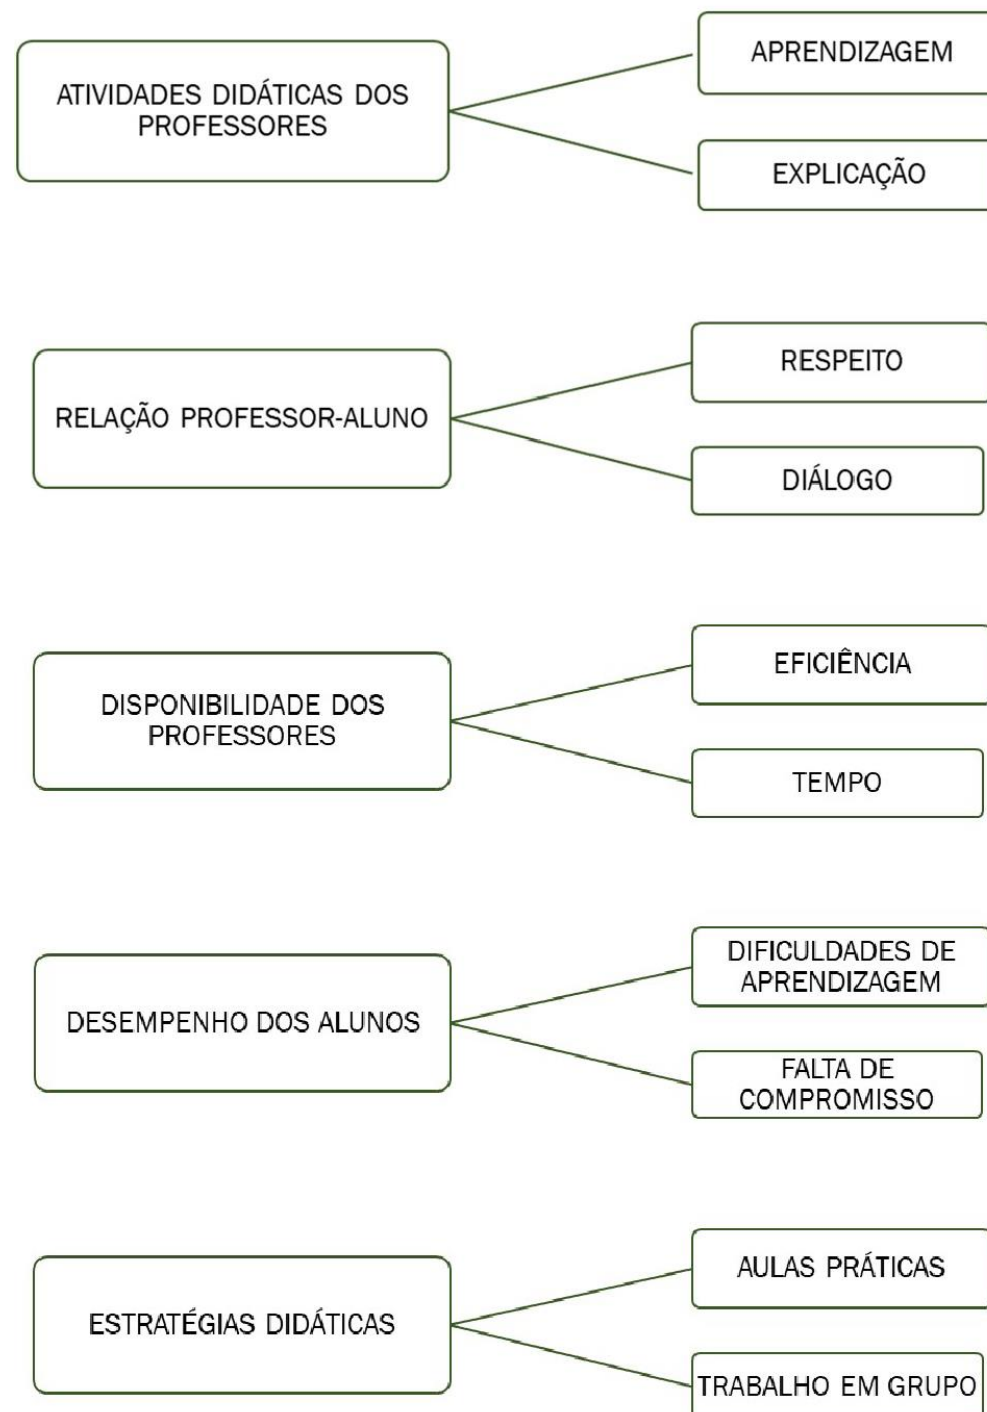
ATIVIDADES DIDÁTICAS DOS PROFESSORES

APRENDIZAGEM

EXPLICAÇÃO

RELAÇÃO PROFESSOR-ALUNO

RESPEITO

DIÁLOGO

DISPONIBILIDADE DOS PROFESSORES

EFICIÊNCIA

TEMPO

DESEMPENHO DOS ALUNOS

DIFICULDADES DE APRENDIZAGEM

FALTA DE COMPROMISSO

ESTRATÉGIAS DIDÁTICAS

AULAS PRÁTICAS

TRABALHO EM GRUPO